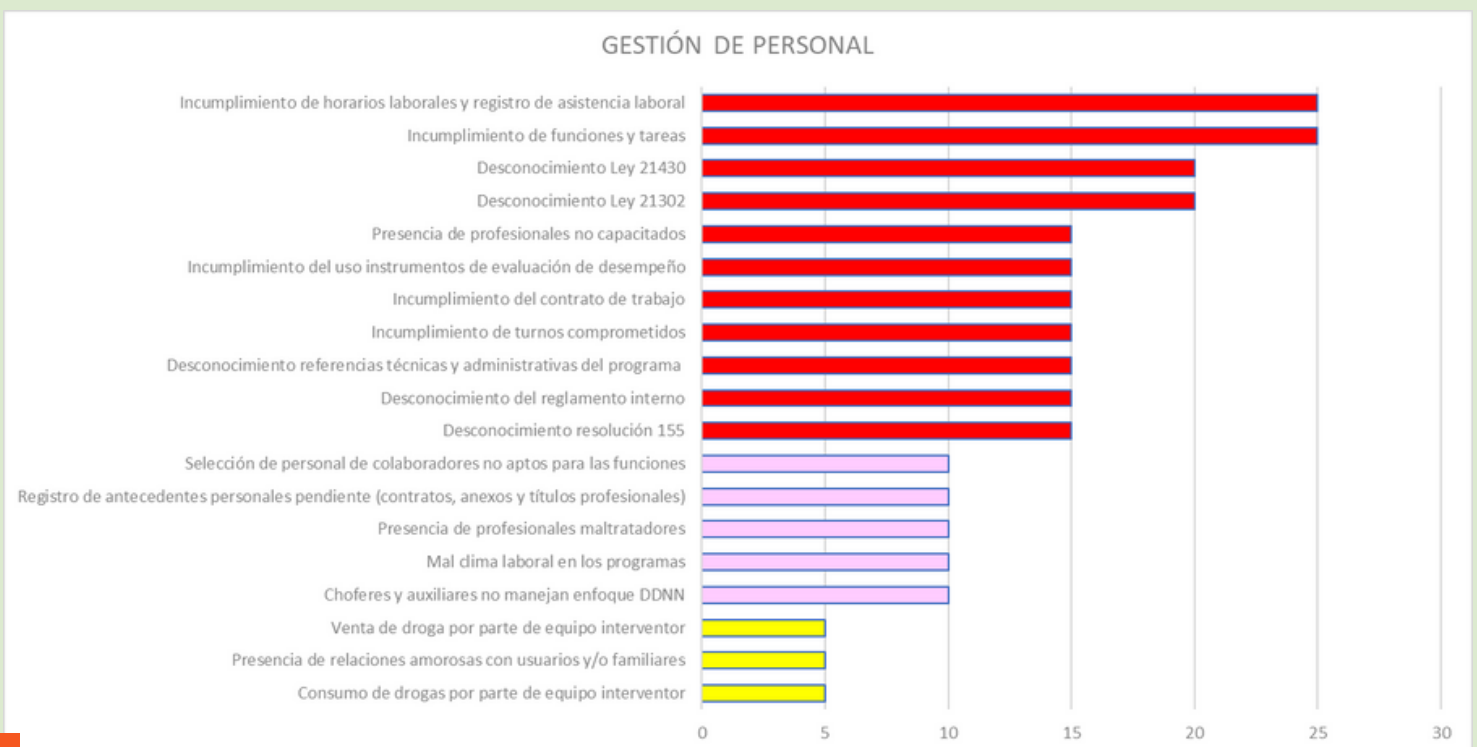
GESTIÓN DE PERSONAL

Incumplimiento de horarios laborales y registro de asistencia laboral
Incumplimiento de funciones y tareas
Desconocimiento Ley 21430
Desconocimiento Ley 21302
Presencia de profesionales no capacitados
Incumplimiento del uso instrumentos de evaluación de desempeño
Incumplimiento del contrato de trabajo
Incumplimiento de turnos comprometidos
Desconocimiento referencias técnicas y administrativas del programa
Desconocimiento del reglamento interno
Desconocimiento resolución 155
Selección de personal de colaboradores no aptos para las funciones
Registro de antecedentes personales pendiente (contratos, anexos y títulos profesionales)
Presencia de profesionales maltratadores
Mal clima laboral en los programas
Choferes y auxiliares no manejan enfoque DDNN
Venta de droga por parte de equipo interventor
Presencia de relaciones amorosas con usuarios y/o familiares
Consumo de drogas por parte de equipo interventor

0 5 10 15 20 25 30